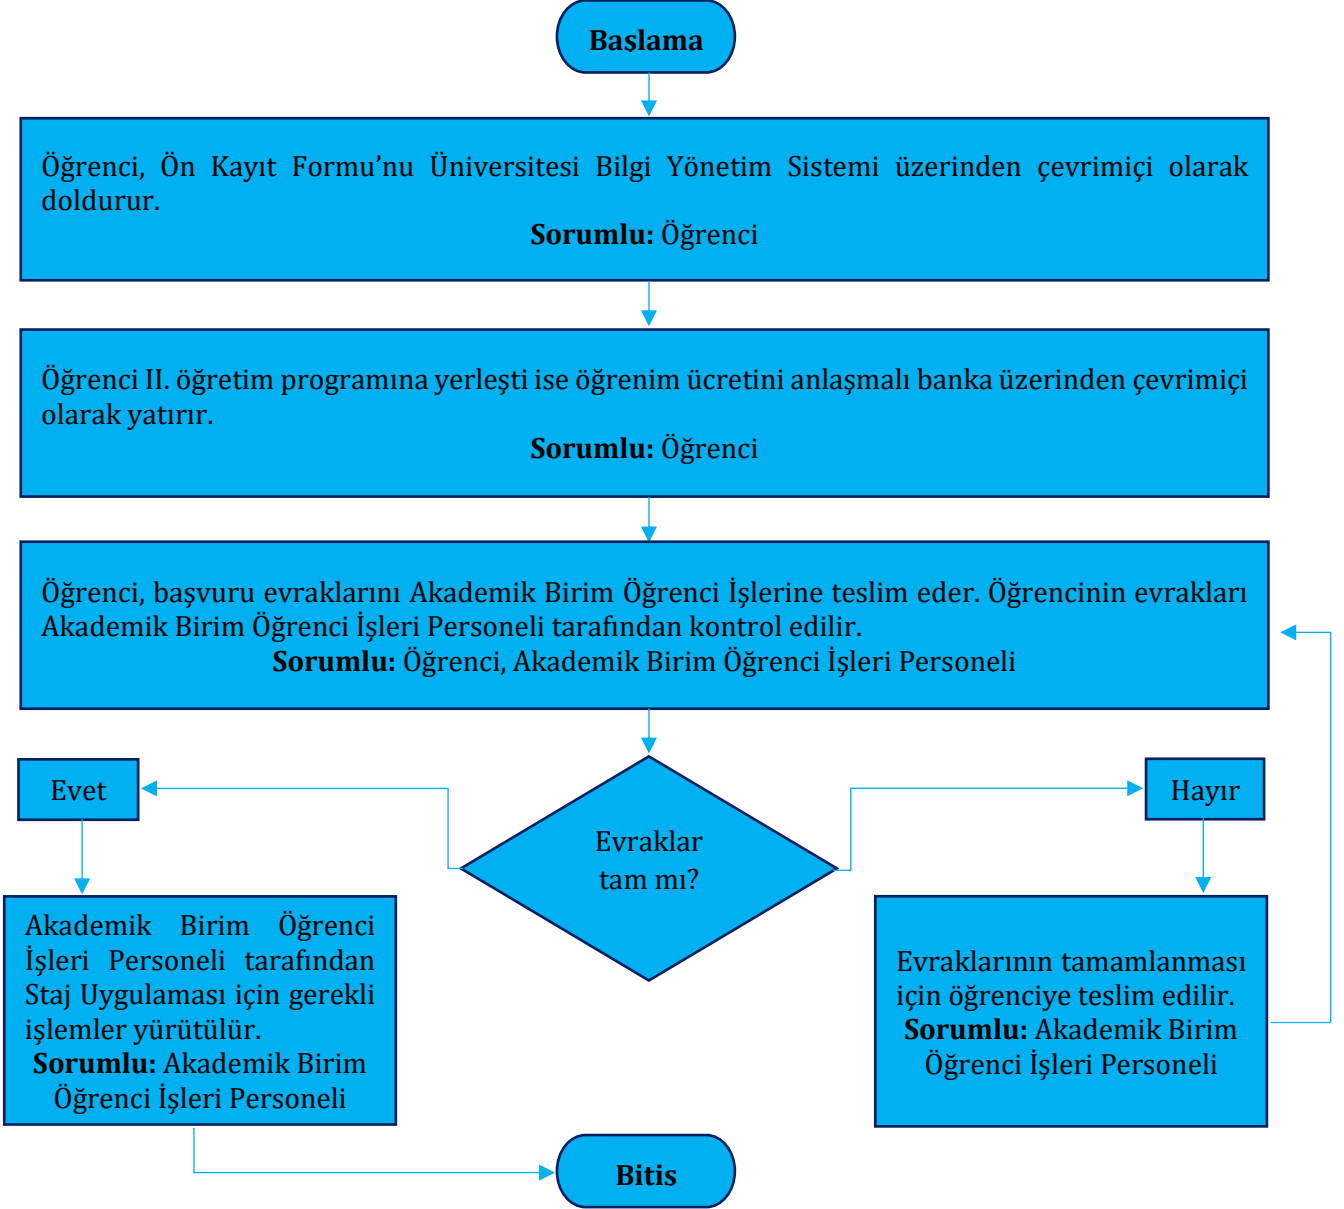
Başlama

Öğrenci, Ön Kayıt Formu'nu Üniversitesi Bilgi Yönetim Sistemi üzerinden çevrimiçi olarak doldurur.
**Sorumlu:** Öğrenci

Öğrenci II. öğretim programına yerleşti ise öğrenim ücretini anlaşmalı banka üzerinden çevrimiçi olarak yatırır.
**Sorumlu:** Öğrenci

Öğrenci, başvuru evraklarını Akademik Birim Öğrenci İşlerine teslim eder. Öğrencinin evrakları Akademik Birim Öğrenci İşleri Personeli tarafından kontrol edilir.
**Sorumlu:** Öğrenci, Akademik Birim Öğrenci İşleri Personeli

Evraklar tam mı?

Evet

Akademik Birim Öğrenci İşleri Personeli tarafından Staj Uygulaması için gerekli işlemler yürütülür.
**Sorumlu:** Akademik Birim Öğrenci İşleri Personeli

Hayır

Evraklarının tamamlanması için öğrenciye teslim edilir.
**Sorumlu:** Akademik Birim Öğrenci İşleri Personeli

Bitis